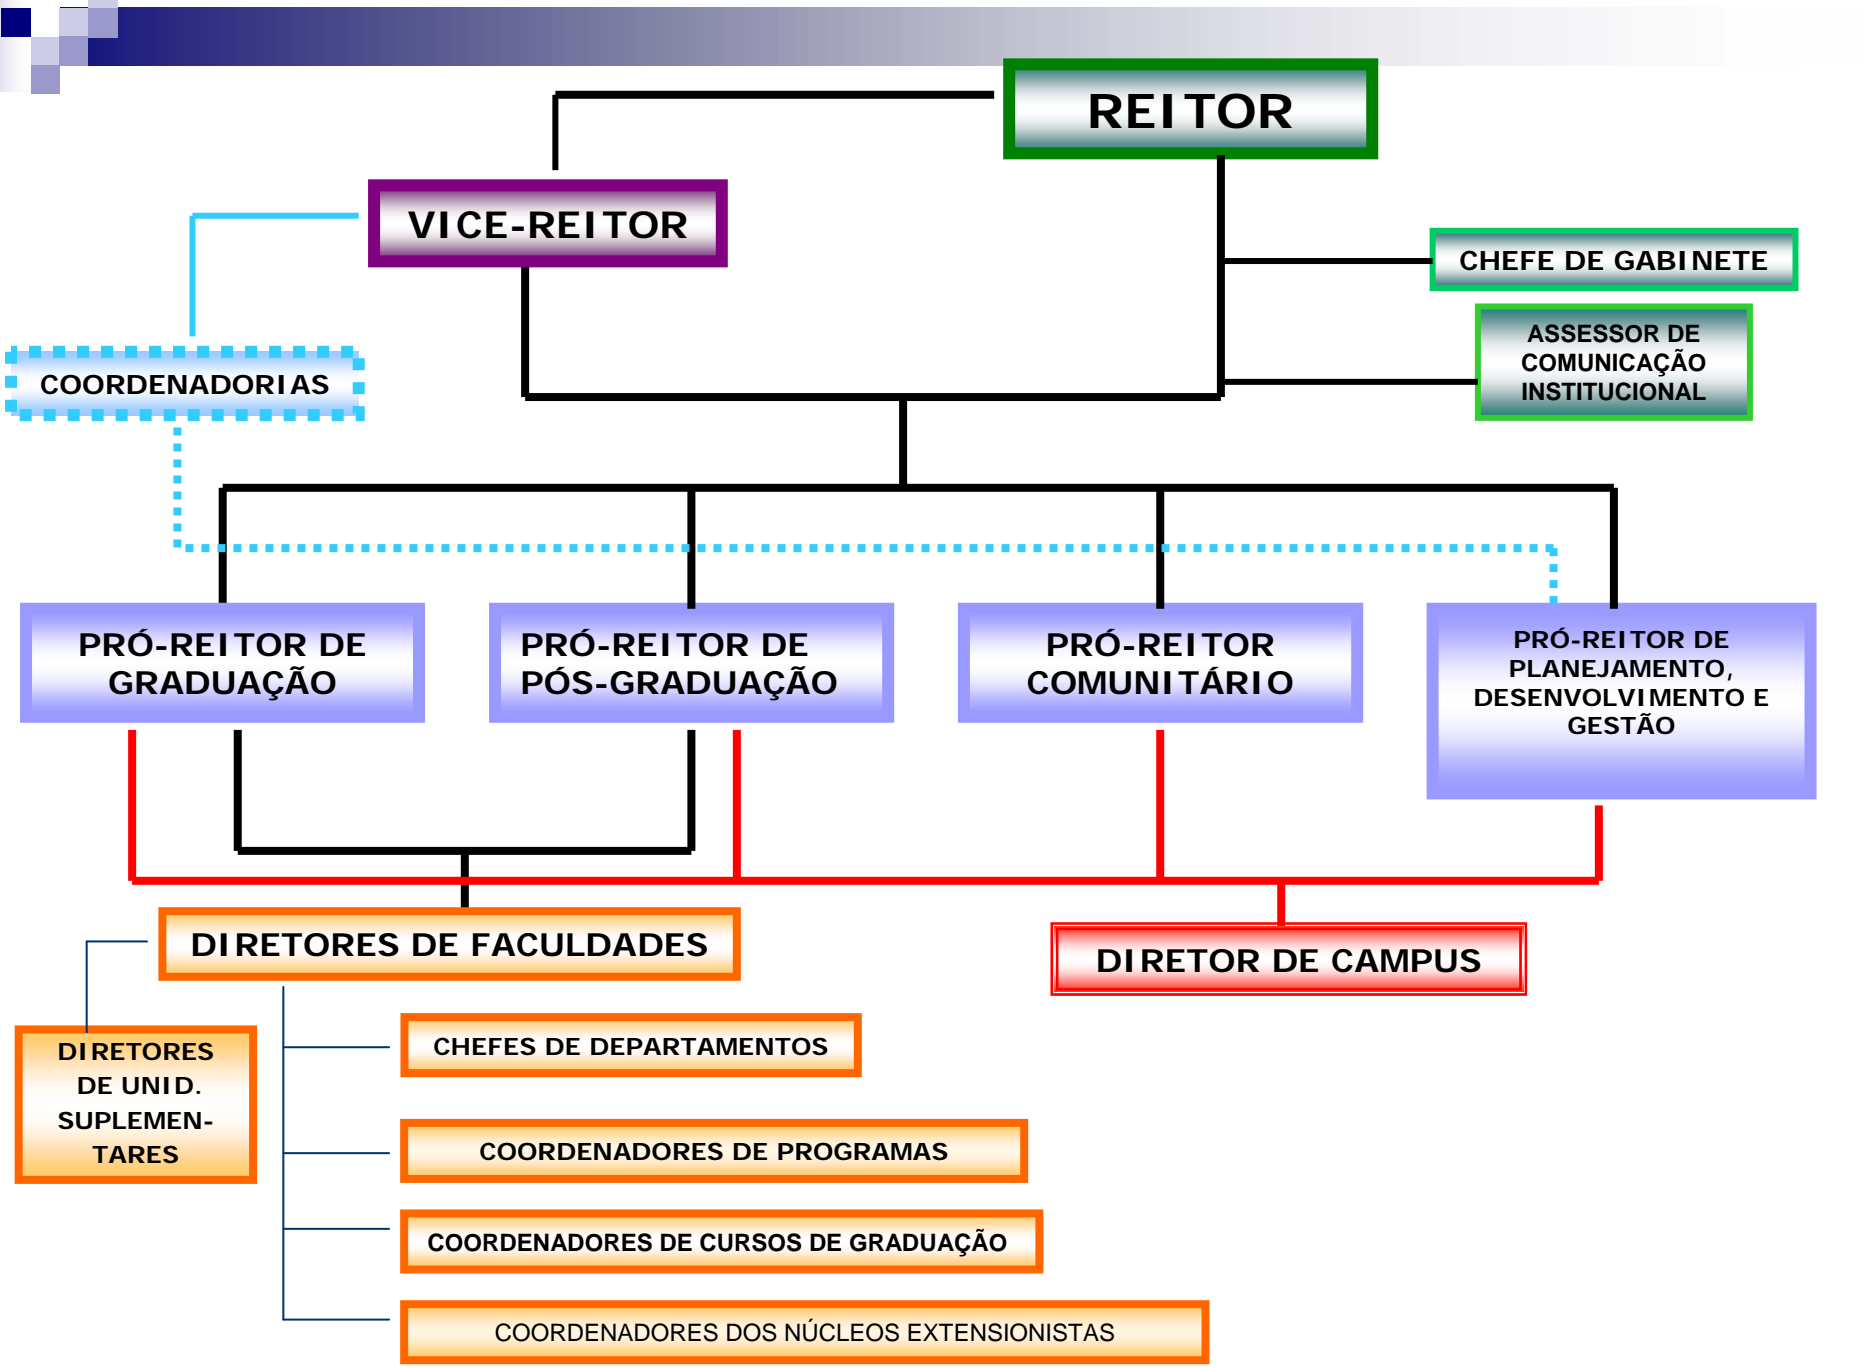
REITOR

VICE-REITOR

CHEFE DE GABINETE

ASSESSOR DE COMUNICAÇÃO INSTITUCIONAL

COORDENADORIAS

PRÓ-REITOR DE GRADUAÇÃO

PRÓ-REITOR DE PÓS-GRADUAÇÃO

PRÓ-REITOR COMUNITÁRIO

PRÓ-REITOR DE PLANEJAMENTO, DESENVOLVIMENTO E GESTÃO

DIRETORES DE FACULDADES

DIRETOR DE CAMPUS

DIRETORES DE UNID. SUPLEMENTARES

CHEFES DE DEPARTAMENTOS

COORDENADORES DE PROGRAMAS

COORDENADORES DE CURSOS DE GRADUAÇÃO

COORDENADORES DOS NÚCLEOS EXTENSIONISTAS